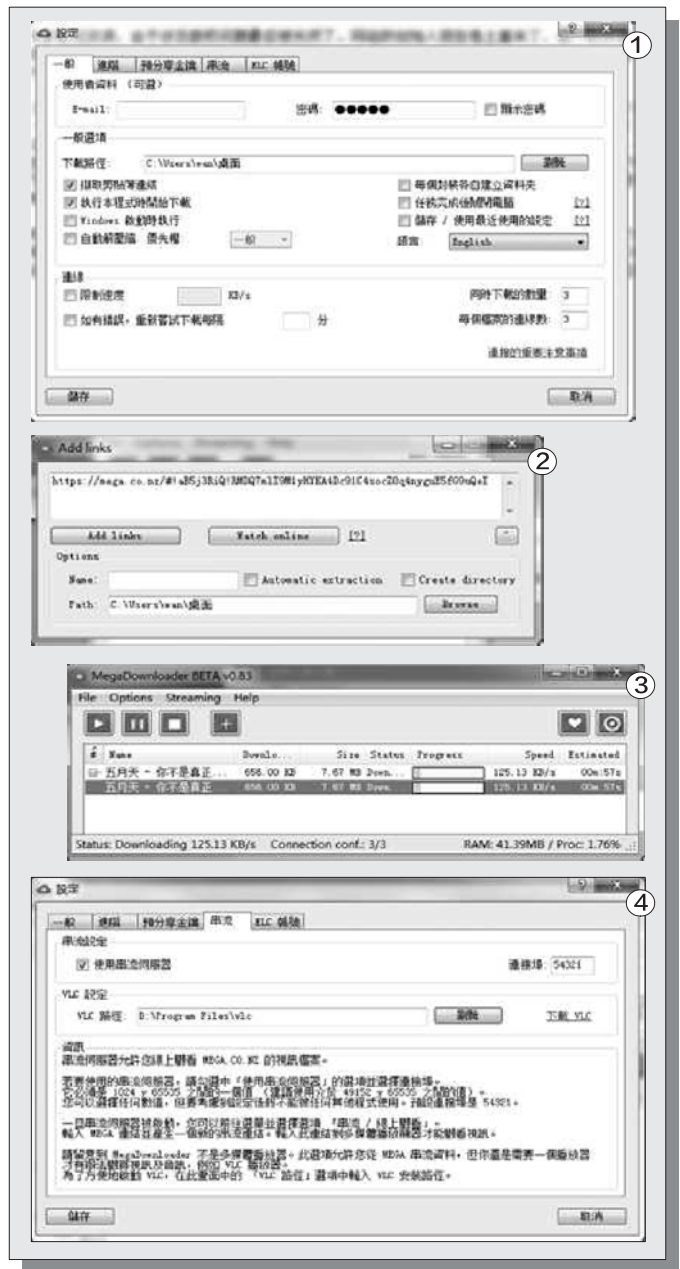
設定

一般 | 進階 | 預分享金鑰 | 串流 | VLC 連結

使用者資料 （可選）

E-mail:

密碼: ●●●●●

顯示密碼

一般選項

下載路徑: C:\Users\wan\桌面

瀏覽

擷取剪貼簿連結

執行本程式時開始下載

Windows 啟動時執行

自動解壓縮 優先權 一般

每個封裝都自建立資料夾

任務完成後關閉電腦 [?]

儲存 / 使用最近使用的設定 [?]

語言 English

連線

限制速度 KB/s

如有錯誤，重新嘗試下載每隔 分

同時下載的數量 3

每個檔案的連線數 3

連接的重要注意事項

儲存

取消

Add links

https://mega.co.nz/#!aB5j3BiQ!RMDQ7mlT9WiyHYEA4Dc91C4soc2Dq4nygu85f00mQaI

Add links

Watch online

[?]

Options

Name:

Automatic extraction

Create directory

Path: C:\Users\wan\桌面

Browse

MegaDownloader BETA v0.83

File Options Streaming Help

| # | Name | Downlo... | Size | Status | Progress | Speed | Estimated |
|---|---|---|---|---|---|---|---|
| | 五月天 - 你不是真正... | 656.00 KB | 7.67 MB | Down... | | 125.13 KB/s | 00m:57s |
| | 五月天 - 你不是真正 | 656.00 KB | 7.67 MB | Down... | | 125.13 KB/s | 00m:57s |

Status: Downloading 125.13 KB/s Connection conf.: 3/3

RAM: 41.39MB / Proc: 1.76%

設定

一般 | 進階 | 預分享金鑰 | 串流 | VLC 連結

串流設定

使用串流伺服器

連接埠: 54321

VLC 設定

VLC 路徑: D:\Program Files\vlc

瀏覽

下載 VLC

資訊

串流伺服器允許您線上觀看 MEGA.CO.NZ 的視訊檔案。

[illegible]

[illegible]

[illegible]

儲存

取消